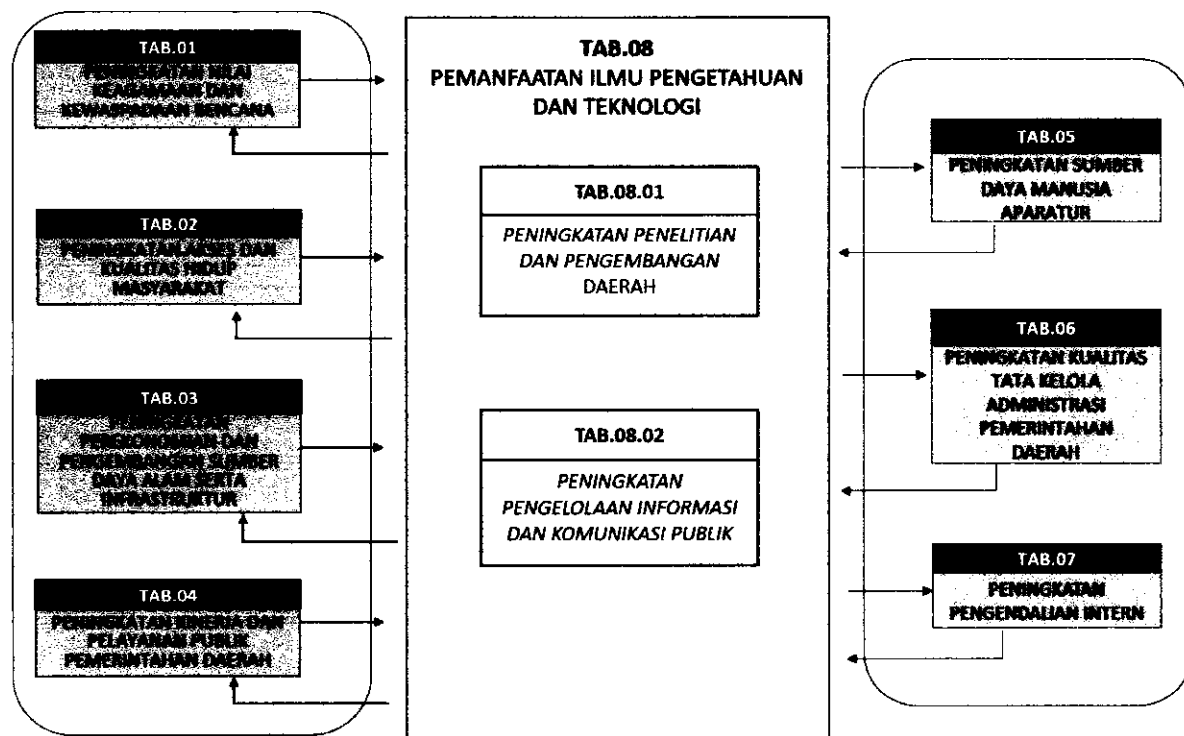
TAB.01

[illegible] KEAMANAN DAN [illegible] BENCANA

TAB.02

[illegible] KUALITAS HIDUP MASYARAKAT

TAB.03

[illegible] PEREKONOMIAN DAN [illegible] DAYA ALAM SERTA INFRASTRUKTUR

TAB.04

PENINGKATAN KINERJA DAN PELAYANAN PUBLIK PEMERINTAHAN DAERAH

TAB.08
PEMANFAATAN ILMU PENGETAHUAN DAN TEKNOLOGI

TAB.08.01

PENINGKATAN PENELITIAN DAN PENGEMBANGAN DAERAH

TAB.08.02

PENINGKATAN PENGELOLAAN INFORMASI DAN KOMUNIKASI PUBLIK

TAB.05

PENINGKATAN SUMBER DAYA MANUSIA APARATUR

TAB.06

PENINGKATAN KUALITAS TATA KELOLA ADMINISTRASI PEMERINTAHAN DAERAH

TAB.07

PENINGKATAN PENGENDALIAN INTERN